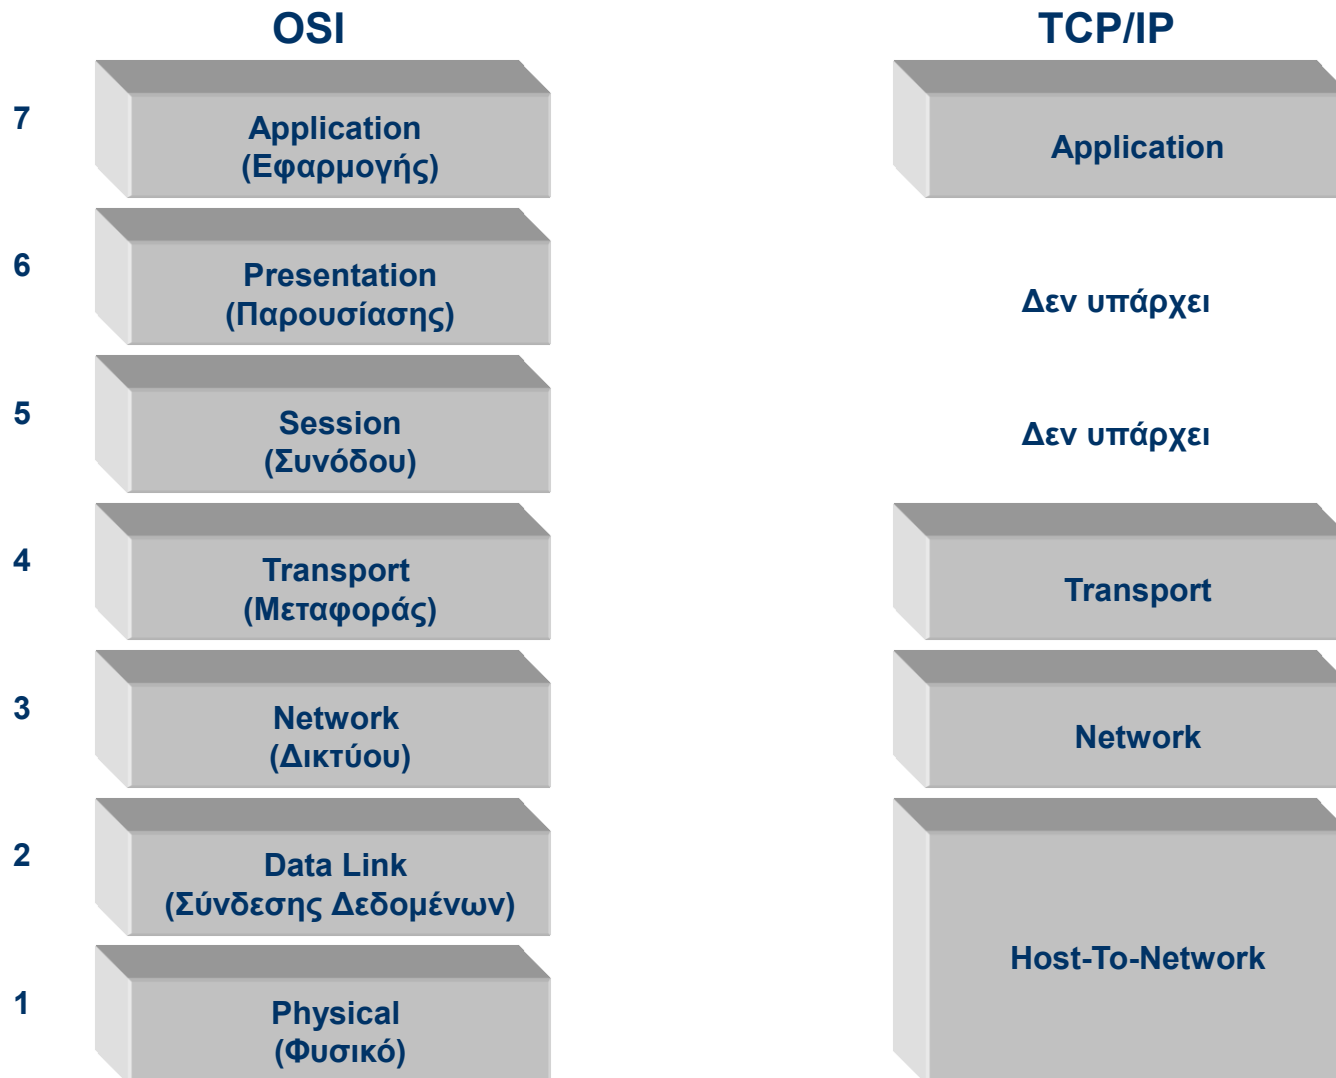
OSI

TCP/IP

7
Application
(Εφαρμογής)

Application

6
Presentation
(Παρουσίασης)

Δεν υπάρχει

5
Session
(Συνόδου)

Δεν υπάρχει

4
Transport
(Μεταφοράς)

Transport

3
Network
(Δικτύου)

Network

2
Data Link
(Σύνδεσης Δεδομένων)

1
Physical
(Φυσικό)

Host-To-Network